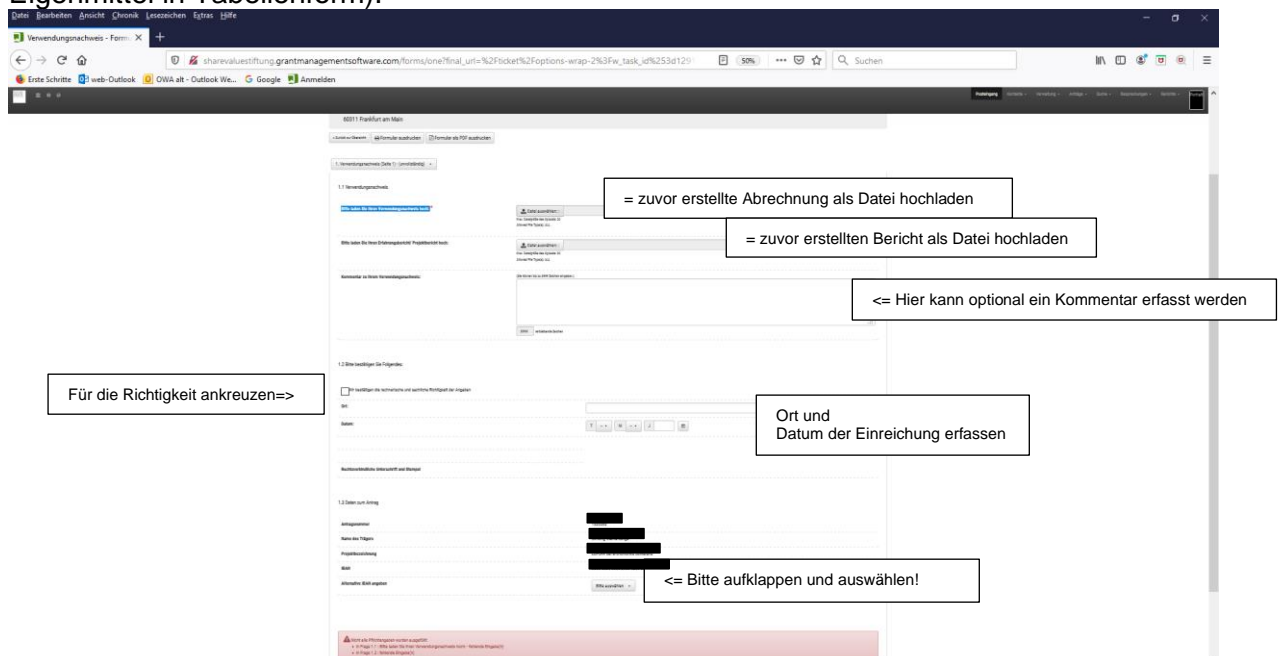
Eigenmittel in Tabellenform).

Datei Bearbeiten Ansicht Chronik Lesezeichen Extras Hilfe

Verwendungsnachweis - Form

sharevaluestiftung.grantmanagementsoftware.com/forms/one?final_url=%2Fticket%2Foptions-wrap-2%3Fw_task_id%253d129

50%

Suchen

Erste Schritte web-Outlook OWA alt - Outlook We... Google Anmelden

60311 Frankfurt am Main

Formular ausdrucken Formular als PDF ausdrucken

1. Verwendungsnachweis

1.1 Verwendungsnachweis

Bitte laden Sie Ihren Verwendungsnachweis hoch

Datei auswählen

= zuvor erstellte Abrechnung als Datei hochladen

Bitte laden Sie Ihren Erfahrungsbericht/ Projektbericht hoch:

Datei auswählen

= zuvor erstellten Bericht als Datei hochladen

Kommentar zu Ihrem Verwendungsnachweis:

<= Hier kann optional ein Kommentar erfasst werden

1.2 Bitte bestätigen Sie Folgendes:

Für die Richtigkeit ankreuzen=>

Ort:

Datum:

Ort und
Datum der Einreichung erfassen

Rechtsverbindliche Unterschrift und Stempel

1.3 Daten zum Antrag

Antragsnummer

Name des Trägers

Projektbezeichnung

IBAN

Alternative IBAN angeben

Bitte auswählen

<= Bitte aufklappen und auswählen!

Nicht alle Pflichtangaben wurden ausgefüllt